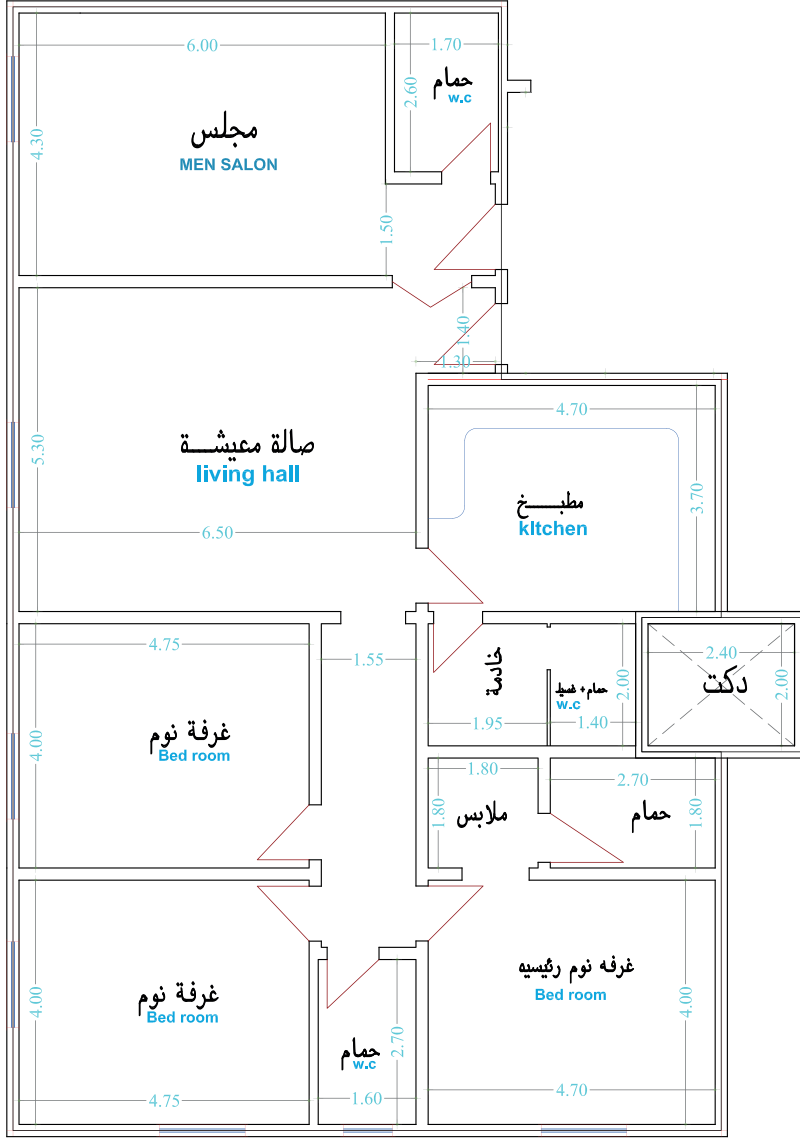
6.00
4.30
مجلس
MEN SALON
1.70
2.60
حمام
w.c
1.50
1.40
1.30
5.30
صالة معيشة
living hall
6.50
4.70
3.70
مطبخ
kItchen
4.75
1.55
4.00
غرفة نوم
Bed room
خادمة
حمام+ غسيل
w.c
2.00
1.95
1.40
2.40
دكت
2.00
1.80
1.80
ملابس
2.70
حمام
1.80
4.00
غرفة نوم
Bed room
4.75
2.70
حمام
w.c
1.60
غرفه نوم رئيسيه
Bed room
4.00
4.70